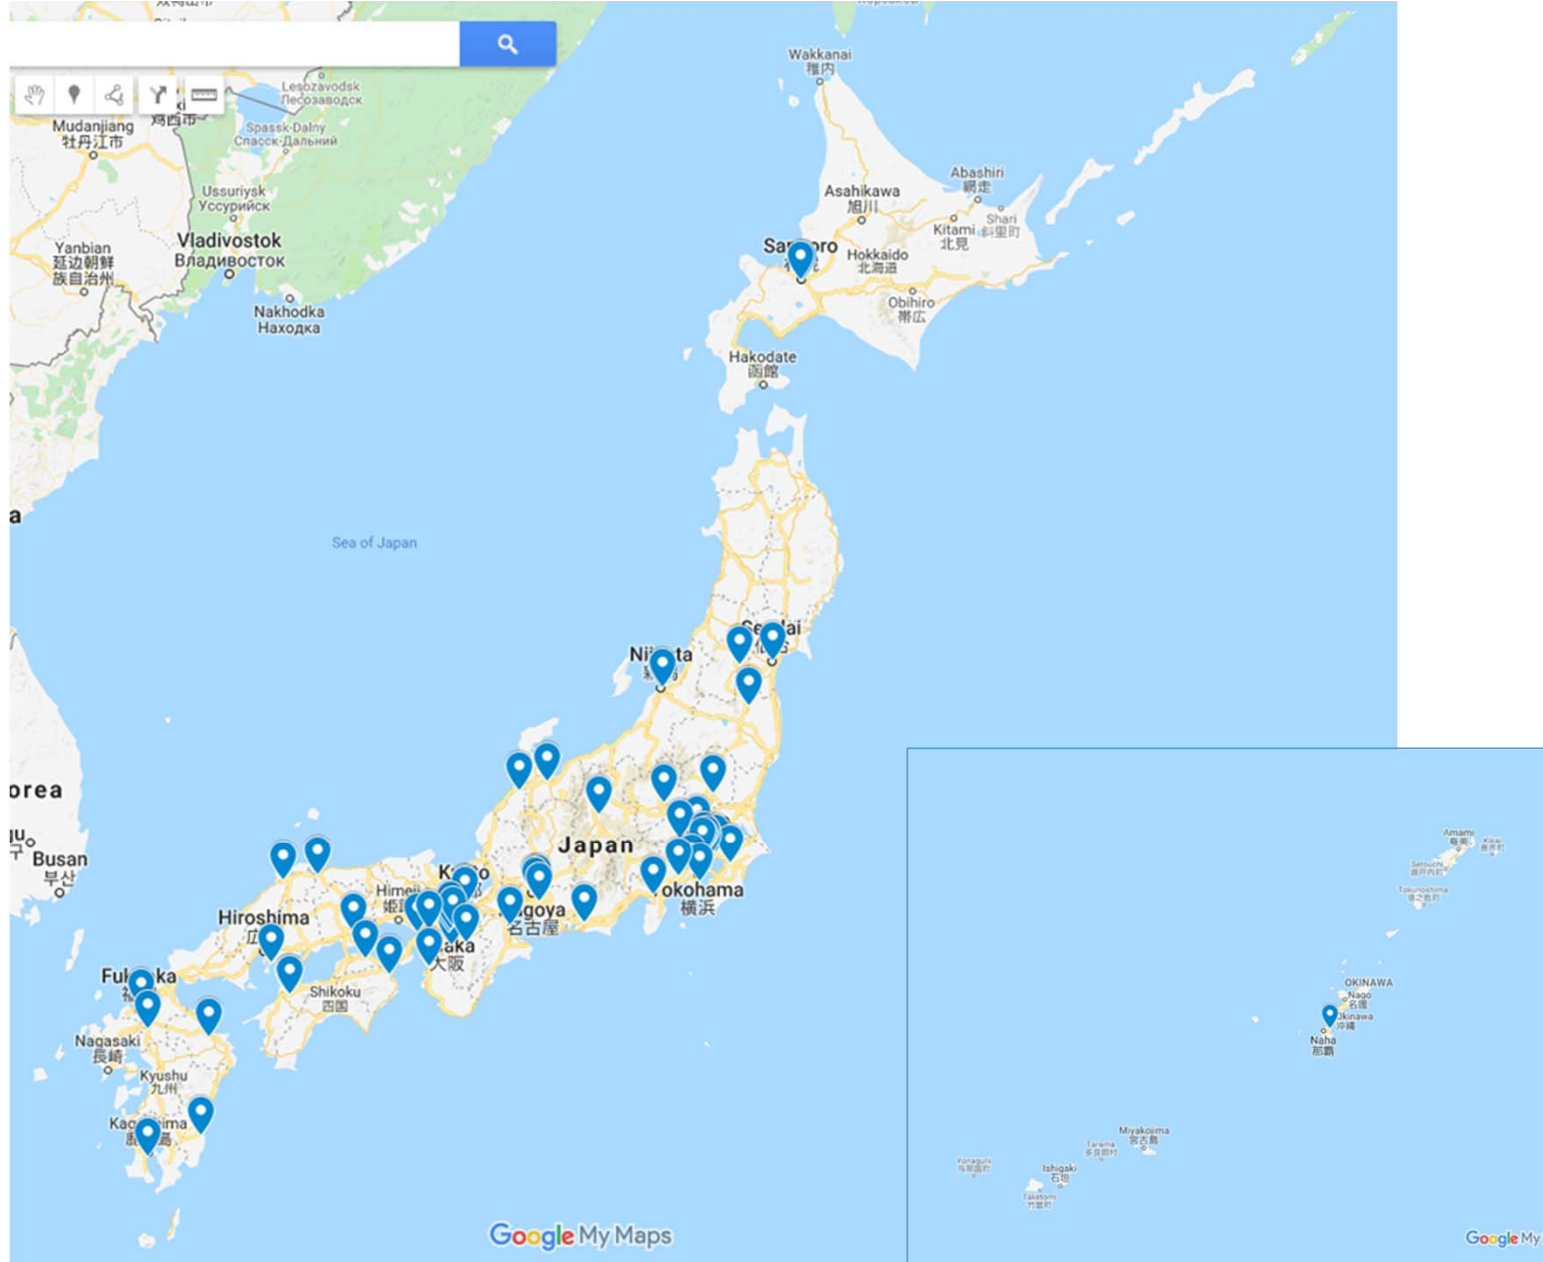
Lesozavodsk
Лесозаводск
Mudanjiang
牡丹江市
Spassk-Dalny
Спасск-Дальний
Ussuriysk
Уссурийск
Yanbian
延边朝鲜族自治州
Vladivostok
Владивосток
Nakhodka
Находка
Wakkanai
稚内
Abashiri
網走
Asahikawa
旭川
Shari
斜里町
Kitami
北見
Sa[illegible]oro
Hokkaido
北海道
Obihiro
帯広
Hakodate
函館
Sea of Japan
Ni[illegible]ta
Se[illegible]ai
orea
Busan
부산
Japan
Hiroshima
Himeji
姫路
K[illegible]o
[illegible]goya
名古屋
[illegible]aka
大阪
okohama
横浜
Fu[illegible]ka
Shikoku
四国
Nagasaki
長崎
Kyushu
九州
Ka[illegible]ima
Amami
奄美
Kikai
Setouchi
瀬戸内町
Tokunoshima
徳之島町
OKINAWA
Nago
名護
Okinawa
沖縄
Naha
那覇
Miyakojima
宮古島
Tarama
多良間村
Yonaguni
与那国町
Ishigaki
石垣
Taketomi
竹富町
Google My Maps
Google My